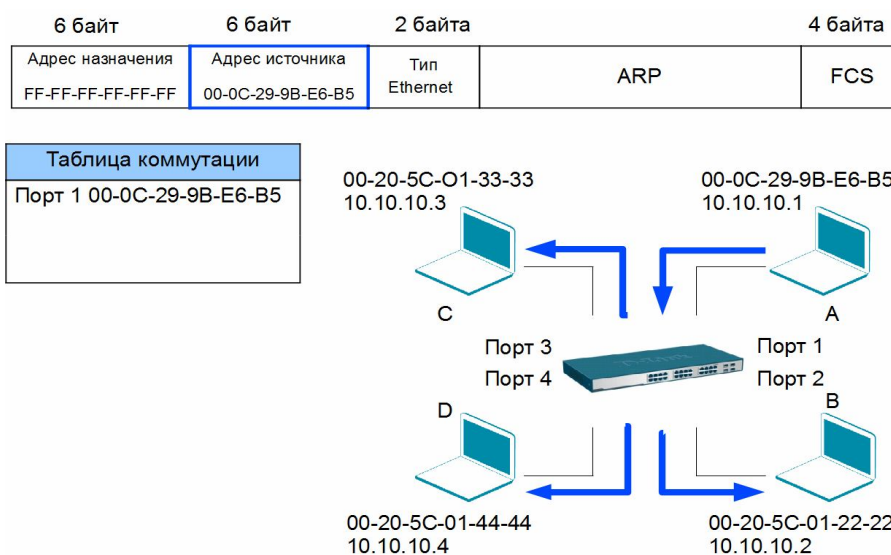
6 байт
6 байт
2 байта
4 байта

| Адрес назначения FF-FF-FF-FF-FF-FF | Адрес источника 00-0C-29-9B-E6-B5 | Тип Ethernet | ARP | FCS |
|---|---|---|---|---|

Таблица коммутации

Порт 1 00-0C-29-9B-E6-B5

00-20-5C-O1-33-33
10.10.10.3

00-0C-29-9B-E6-B5
10.10.10.1

C

A

Порт 3

Порт 4

Порт 1

Порт 2

D

B

00-20-5C-01-44-44
10.10.10.4

00-20-5C-01-22-22
10.10.10.2